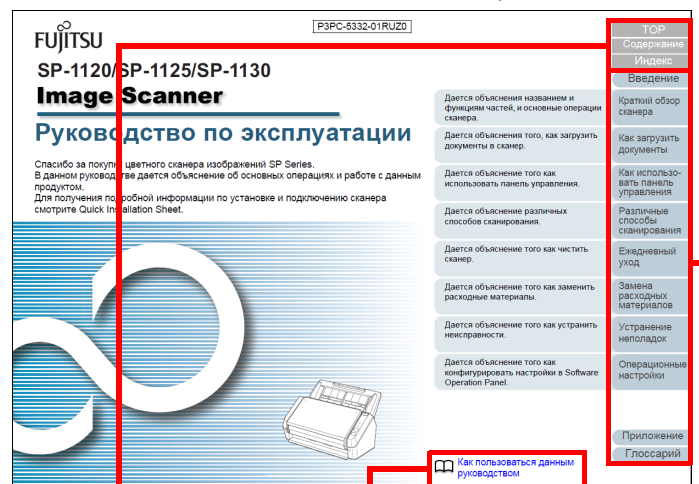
FUJITSU

P3PC-5332-01RUZ0

SP-1120/SP-1125/SP-1130

Image Scanner

Руководство по эксплуатации

Спасибо за покупку цветного сканера изображений SP Series.
В данном руководстве дается объяснение об основных операциях и работе с данным продуктом.
Для получения подробной информации по установке и подключению сканера смотрите Quick Installation Sheet.

TOP

Содержание

Индекс

Введение

Дается объяснения названием и функциям частей, и основные операции сканера.

Краткий обзор сканера

Дается объяснения того, как загрузить документы в сканер.

Как загрузить документы

Дается объяснение того как использовать панель управления.

Как использовать панель управления

Дается объяснение различных способов сканирования.

Различные способы сканирования

Дается объяснение того как чистить сканер.

Ежедневный уход

Дается объяснение того как заменить расходные материалы.

Замена расходных материалов

Дается объяснение того как устранить неисправности.

Устранение неполадок

Дается объяснение того как конфигурировать настройки в Software Operation Panel.

Операционные настройки

Приложение

Глоссарий

Как пользоваться данным руководством